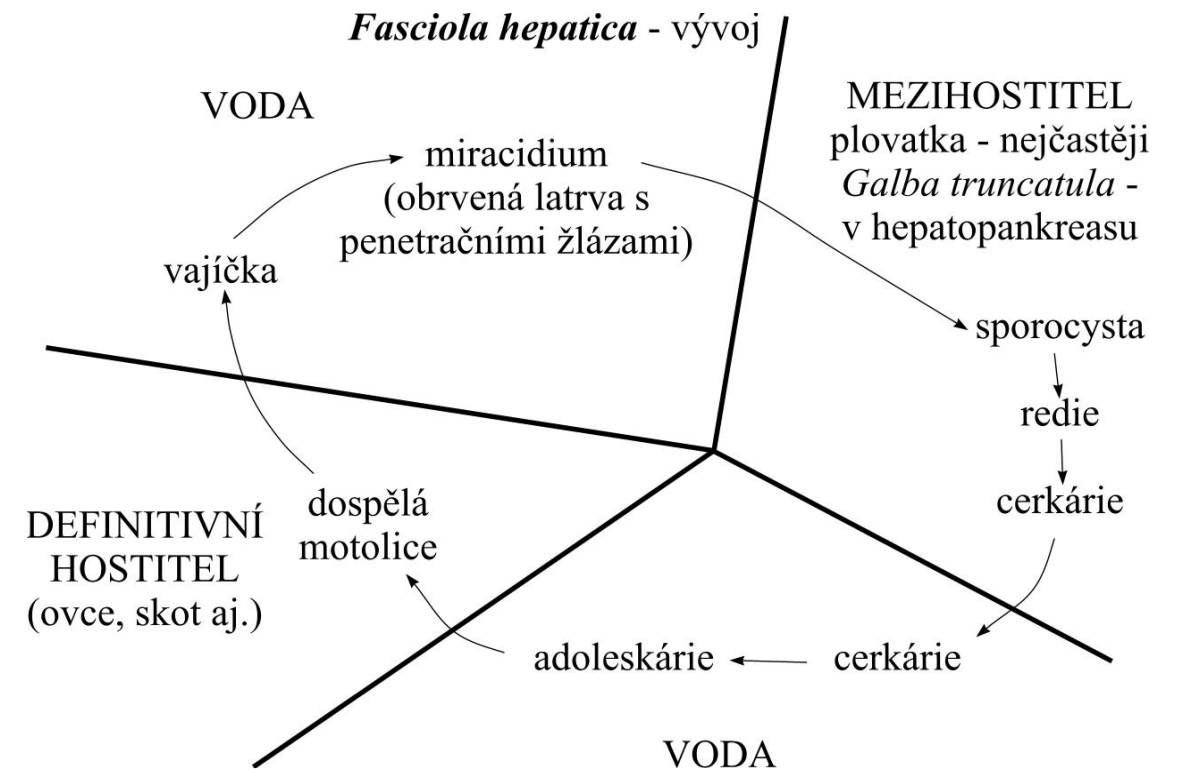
Fasciola hepatica - vývoj

VODA

miracidium (obrvená latrva s penetračními žlázami)

MEZIHOSTITEL plovatka - nejčastěji Galba truncatula - v hepatopankreasu

vajíčka

sporocysta

redie

cerkárie

DEFINITIVNÍ HOSTITEL (ovce, skot aj.)

dospělá motolice

adoleskárie

cerkárie

VODA